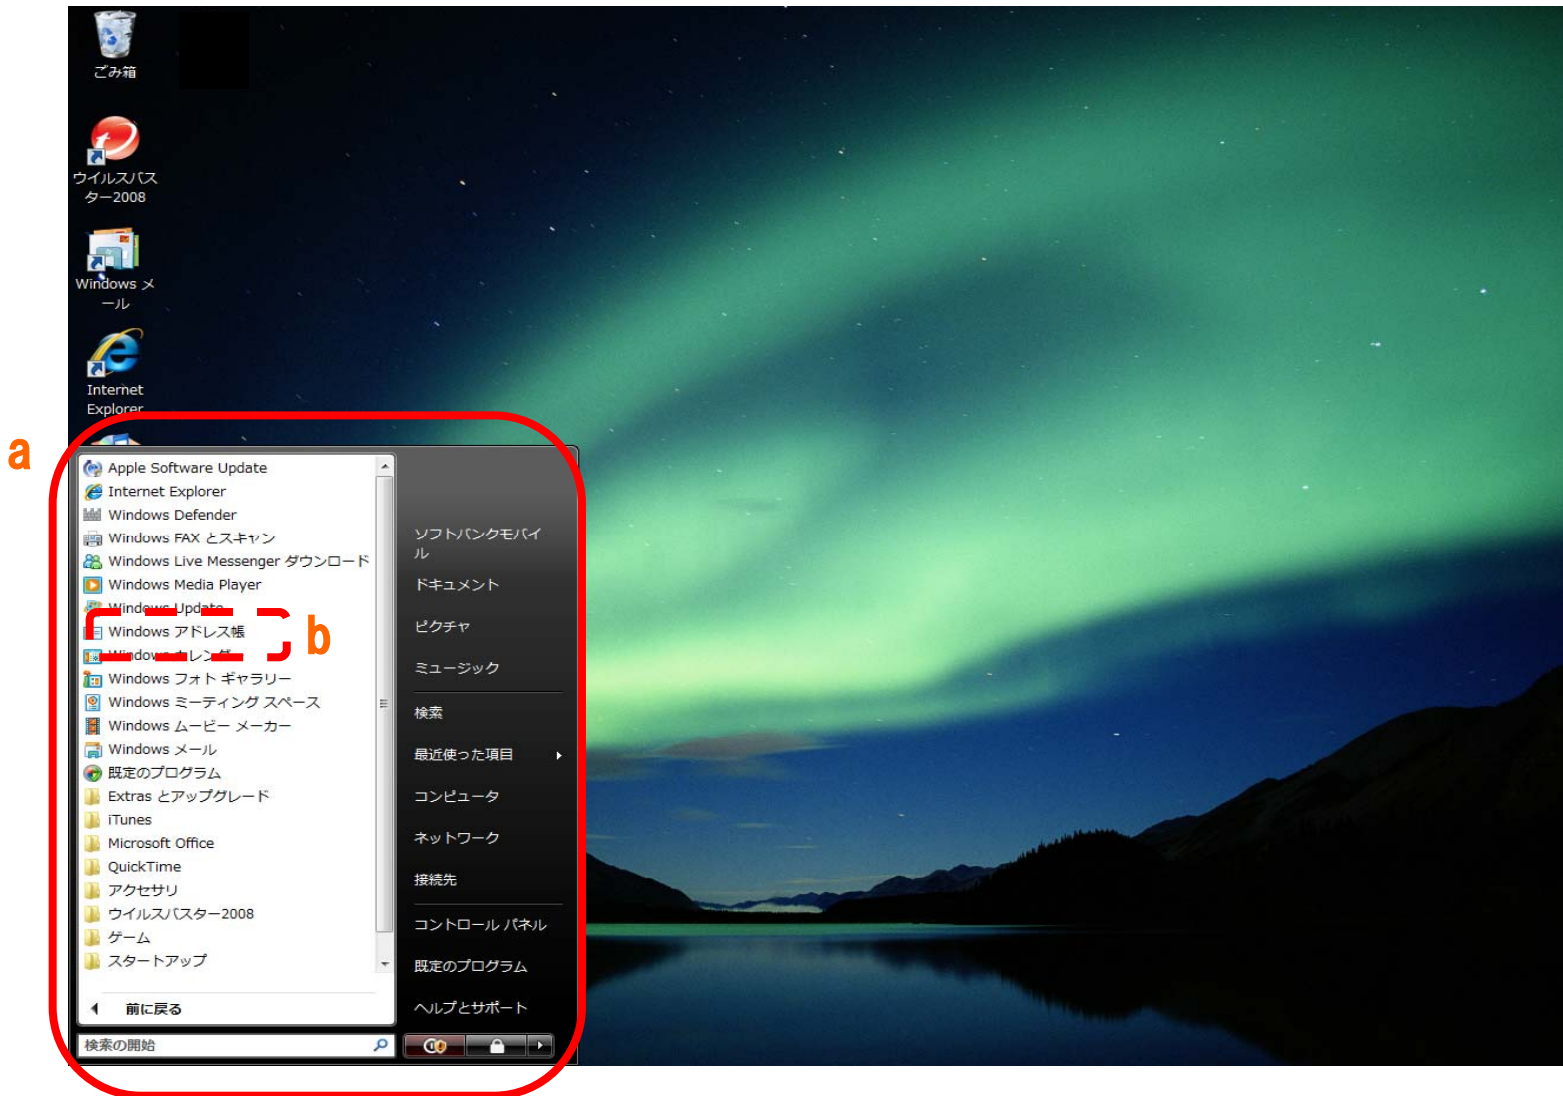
ごみ箱

ウイルスバスター2008

Windows メール

Internet Explorer

a

Apple Software Update
Internet Explorer
Windows Defender
Windows FAX とスキャン
Windows Live Messenger ダウンロード
Windows Media Player
Windows Update
Windows アドレス帳
Windows カレンダー
Windows フォト ギャラリー
Windows ミーティング スペース
Windows ムービー メーカー
Windows メール
既定のプログラム
Extras とアップグレード
iTunes
Microsoft Office
QuickTime
アクセサリ
ウイルスバスター2008
ゲーム
スタートアップ

前に戻る

検索の開始

b

ソフトバンクモバイル
ドキュメント
ピクチャ
ミュージック
検索
最近使った項目
コンピュータ
ネットワーク
接続先
コントロール パネル
既定のプログラム
ヘルプとサポート